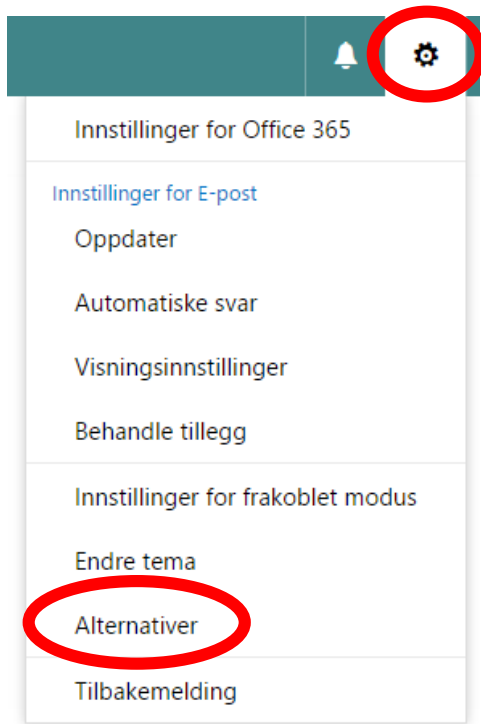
Innstillinger for Office 365

Innstillinger for E-post

Oppdater

Automatiske svar

Visningsinnstillinger

Behandle tillegg

Innstillinger for frakoblet modus

Endre tema

Alternativer

Tilbakemelding